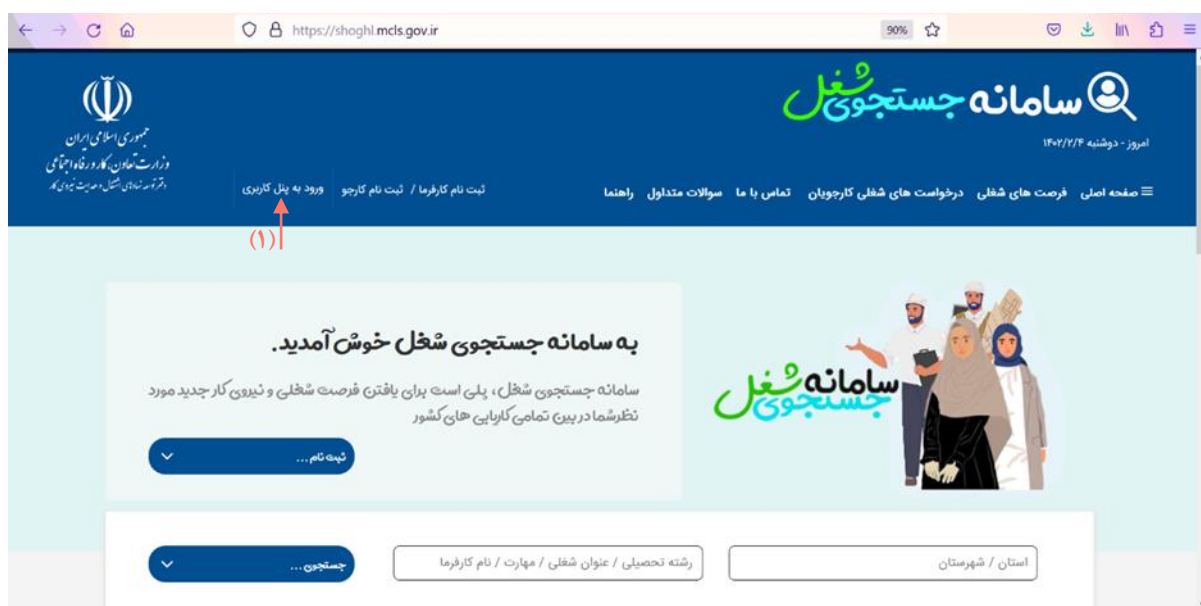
https://shoghl.mcls.gov.ir

90%

سامانه جستجوی شغل

امروز - دوشنبه ۱۴۰۲/۲/۴

جمهوری اسلامی ایران
وزارت تعاون، کار و رفاه اجتماعی
دفتر توسعه نهادهای اشتغال و هدایت نیروی کار

صفحه اصلی فرصت های شغلی درخواست های شغلی کارجویان تماس با ما سوالات متداول راهنما

ثبت نام کارفرما / ثبت نام کارجو ورود به پنل کاربری

(۱)

به سامانه جستجوی شغل خوش آمدید.

سامانه جستجوی شغل، پلی است برای یافتن فرصت شغلی و نیروی کار جدید مورد نظرشما در بین تمامی کاریابی های کشور

ثبت نام ...

سامانه جستجوی شغل

استان / شهرستان

رشته تحصیلی / عنوان شغلی / مهارت / نام کارفرما

جستجوی ...